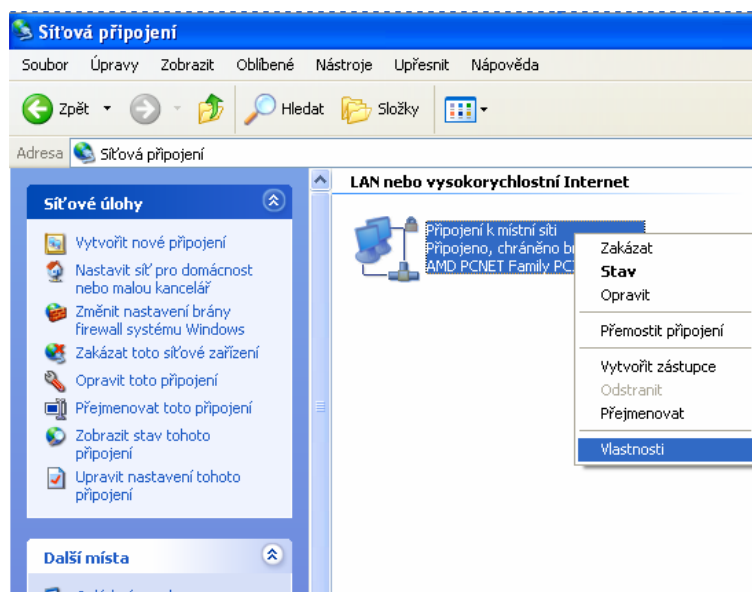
Síťová připojení

Soubor Úpravy Zobrazit Oblíbené Nástroje Upřesnit Nápověda

Zpět Hledat Složky

Adresa Síťová připojení

Síťové úlohy

Vytvořit nové připojení

Nastavit síť pro domácnost nebo malou kancelář

Změnit nastavení brány firewall systému Windows

Zakázat toto síťové zařízení

Opravit toto připojení

Přejmenovat toto připojení

Zobrazit stav tohoto připojení

Upravit nastavení tohoto připojení

Další místa

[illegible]

LAN nebo vysokorychlostní Internet

Připojení k místní síti
Připojeno, chráněno b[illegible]
AMD PCNET Family PC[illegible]

Zakázat
Stav
Opravit
Přemostit připojení
Vytvořit zástupce
Odstranit
Přejmenovat
Vlastnosti